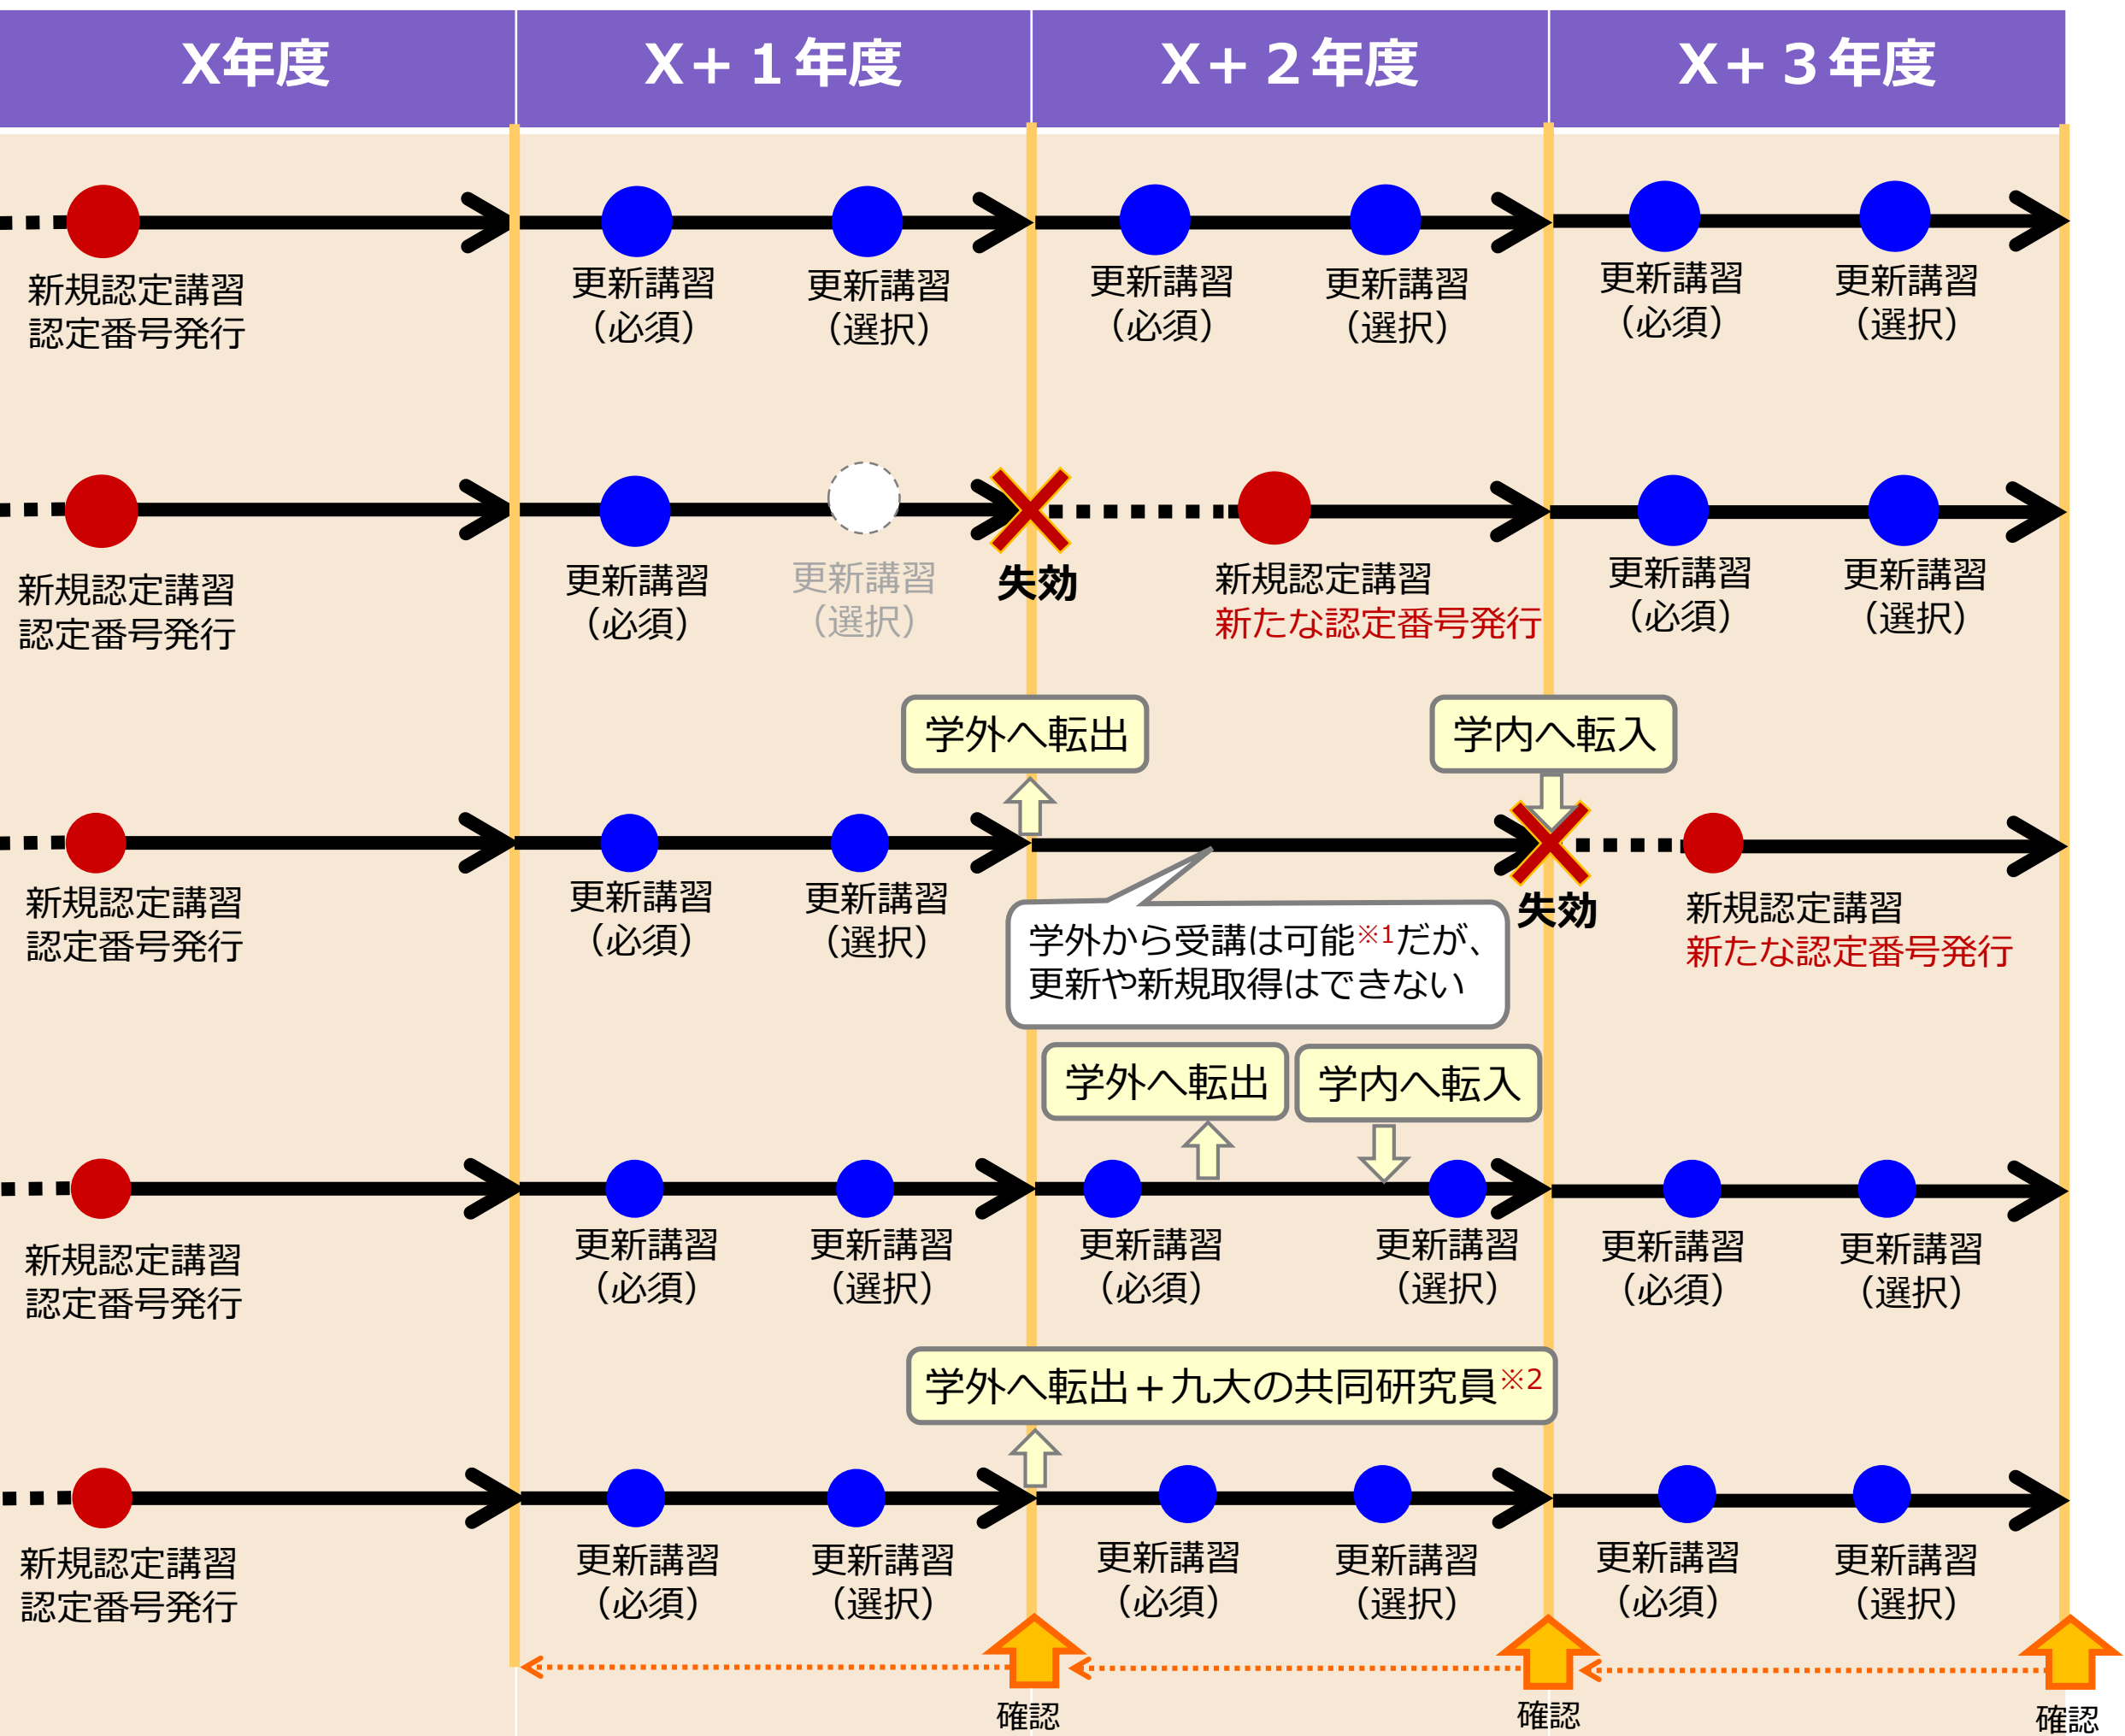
| X年度 | X+１年度 | X+２年度 | X+３年度 |
|---|---|---|---|

新規認定講習
認定番号発行

更新講習
（必須）

更新講習
（選択）

更新講習
（必須）

更新講習
（選択）

更新講習
（必須）

更新講習
（選択）

新規認定講習
認定番号発行

更新講習
（必須）

更新講習
（選択）

失効

新規認定講習
新たな認定番号発行

更新講習
（必須）

更新講習
（選択）

学外へ転出

学内へ転入

新規認定講習
認定番号発行

更新講習
（必須）

更新講習
（選択）

学外から受講は可能※1だが、
更新や新規取得はできない

失効

新規認定講習
新たな認定番号発行

学外へ転出

学内へ転入

新規認定講習
認定番号発行

更新講習
（必須）

更新講習
（選択）

更新講習
（必須）

更新講習
（選択）

更新講習
（必須）

更新講習
（選択）

学外へ転出＋九大の共同研究員※2

新規認定講習
認定番号発行

更新講習
（必須）

更新講習
（選択）

更新講習
（必須）

更新講習
（選択）

更新講習
（必須）

更新講習
（選択）

確認

確認

確認